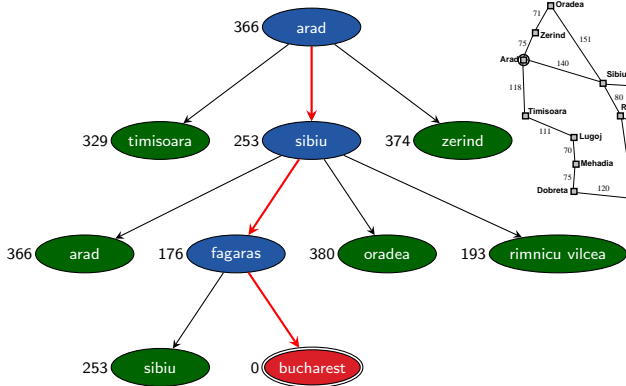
366 arad

329 timisoara
253 sibiu
374 zerind

366 arad
176 fagaras
380 oradea
193 rimnicu vilcea

253 sibiu
0 bucharest

Oradea
71
Zerind
151
75
Arad
140
Sibiu
118
80
R
Timisoara
111
Lugoj
70
Mehadia
75
Dobreta
120